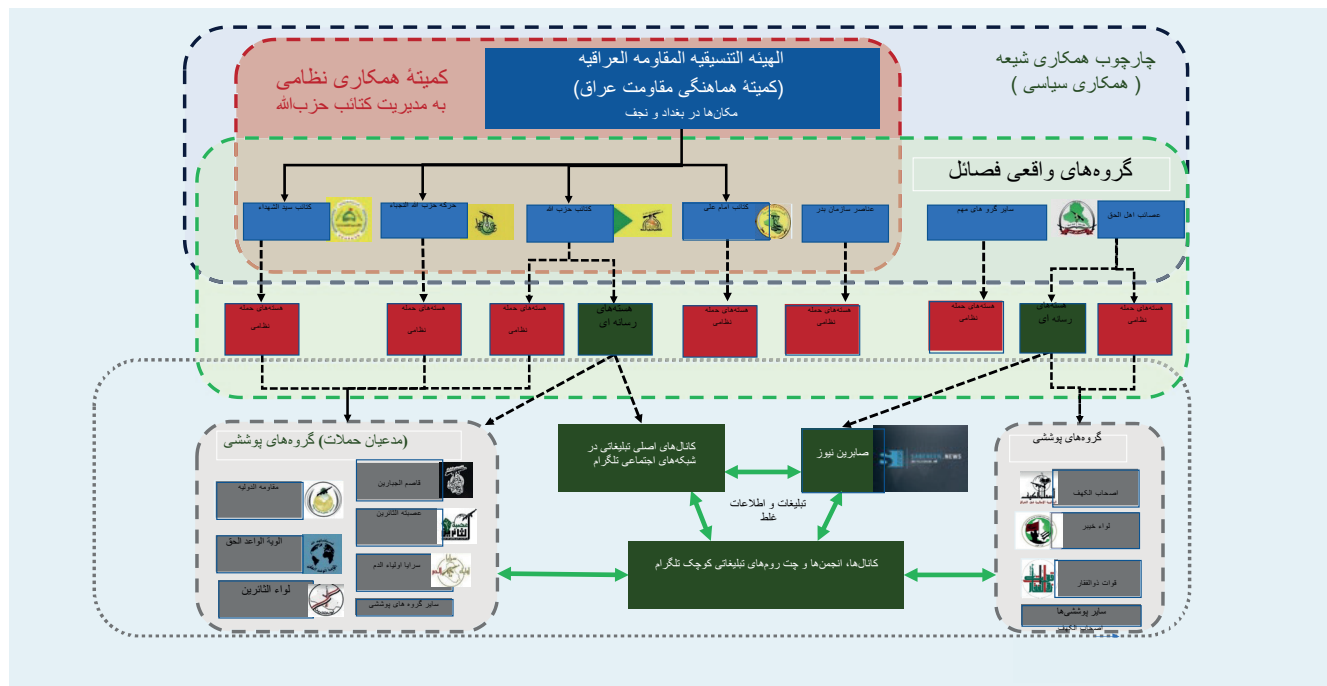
چارچوب همکاری شیعه
( همکاری سیاسی )

کمیتهٔ همکاری نظامی
به مدیریت کتائب حزب‌الله

الهیئه التنسیقیه المقاومه العراقیه
(کمیتهٔ هماهنگی مقاومت عراق)
مکان‌ها در بغداد و نجف

گروه‌های واقعی فصائل

کتائب سید الشهداء
حرکه حزب الله النجباء
کتائب حزب الله
کتائب امام علی
عناصر سازمان بدر
سایر گرو های مهم
عصائب اهل الحق

هسته‌های حمله نظامی
هسته‌های حمله نظامی
هسته‌های حمله نظامی
هسته‌های رسانه ای
هسته‌های حمله نظامی
هسته‌های حمله نظامی
هسته‌های حمله نظامی
هسته‌های رسانه ای
هسته‌های حمله نظامی

(مدعیان حملات) گروه‌های پوششی
مقاومه الدولیه
قاصم الجبارین
عصبته الثائرین
الویه الواعد الحق
سرایا اولیاء الدم
لواء الثائرین
سایر گروه های پوششی

کانال‌های اصلی تبلیغاتی در شبکه‌های اجتماعی تلگرام
صابرین نیوز
SABEREEN NEWS
تبلیغات و اطلاعات غلط
کانال‌ها، انجمن‌ها و چت روم‌های تبلیغاتی کوچک تلگرام

گروه‌های پوششی
اصحاب الکهف
لواء خیبر
قوات ذوالفقار
سایر پوششی‌ها
اصحاب الکهف